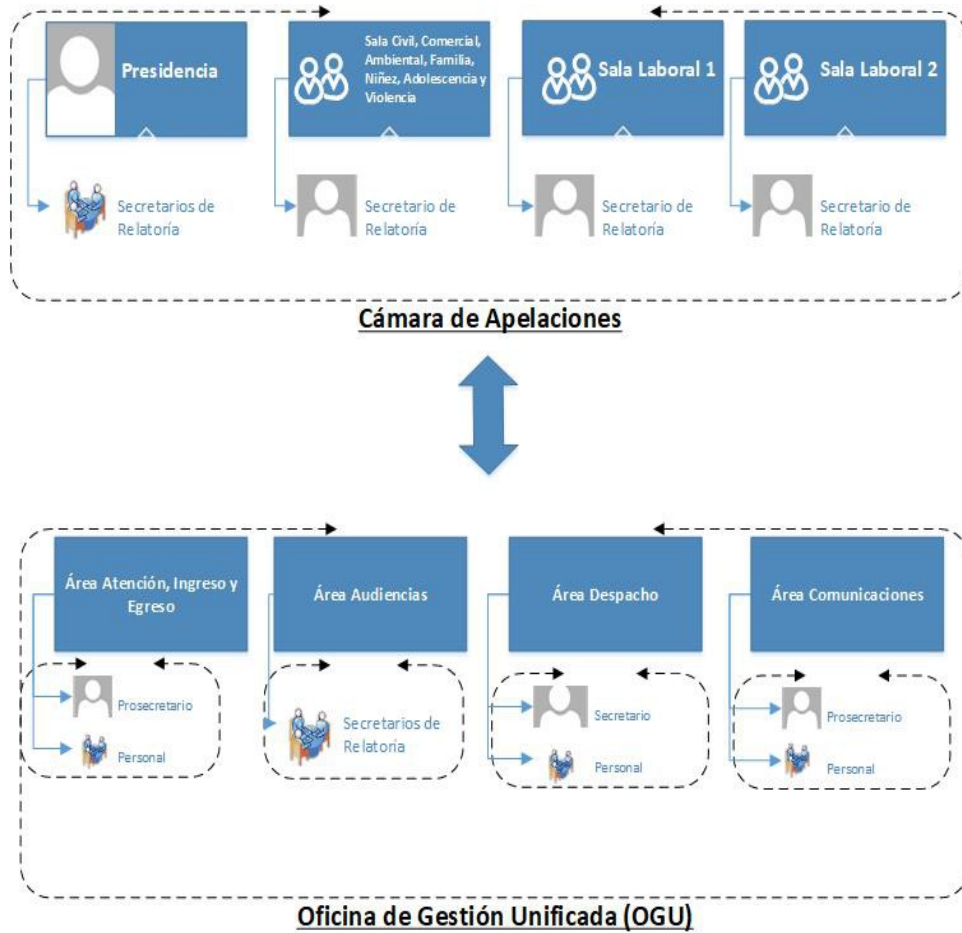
Presidencia

Secretarios de Relatoría

Sala Civil, Comercial, Ambiental, Familia, Niñez, Adolescencia y Violencia

Secretario de Relatoría

Sala Laboral 1

Secretario de Relatoría

Sala Laboral 2

Secretario de Relatoría

Cámara de Apelaciones

Área Atención, Ingreso y Egreso

Prosecretario

Personal

Área Audiencias

Secretarios de Relatoría

Área Despacho

Secretario

Personal

Área Comunicaciones

Prosecretario

Personal

Oficina de Gestión Unificada (OGU)